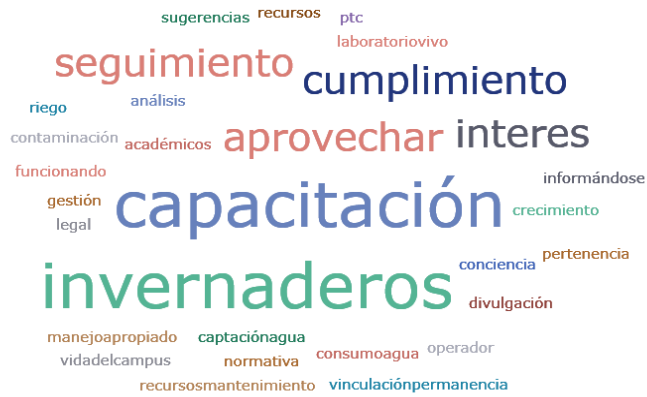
sugerencias recursos ptc
laboratoriovivo
seguimiento
cumplimiento
riego análisis
contaminación académicos aprovechar interes
funcionando
gestión informándose
legal capacitación crecimiento
pertenencia
invernaderos conciencia
divulgación
manejoapropiado captaciónagua
vidadelcampus normativa consumoagua operador
recursosmantenimiento vinculaciónpermanencia